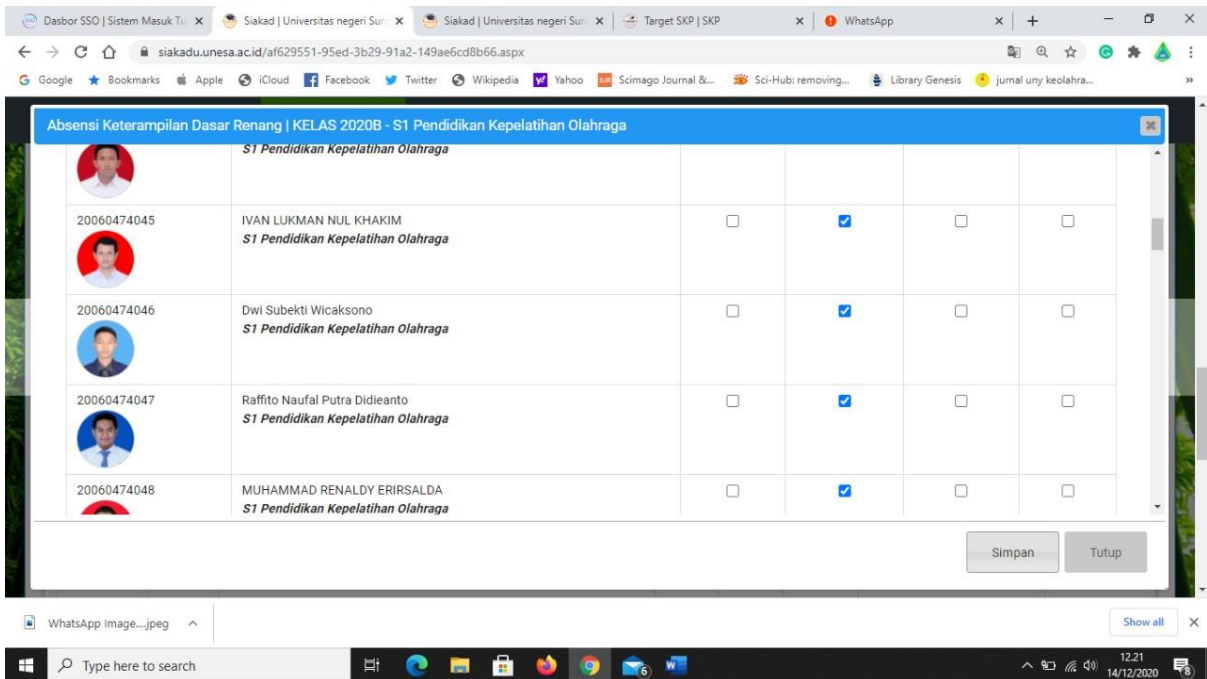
Dasbor SSO | Sistem Masuk Tu ×
Siakad | Universitas negeri Sur ×
Siakad | Universitas negeri Sur ×
Target SKP | SKP ×
WhatsApp ×
+

siakadu.unesa.ac.id/af629551-95ed-3b29-91a2-149ae6cd8b66.aspx

Google Bookmarks Apple iCloud Facebook Twitter Wikipedia Yahoo Scimago Journal &... Sci-Hub: removing... Library Genesis jurnal uny keolahra... »

Absensi Keterampilan Dasar Renang | KELAS 2020B - S1 Pendidikan Kepelatihan Olahraga

S1 Pendidikan Kepelatihan Olahraga

20060474045
IVAN LUKMAN NUL KHAKIM
S1 Pendidikan Kepelatihan Olahraga

20060474046
Dwi Subekti Wicaksono
S1 Pendidikan Kepelatihan Olahraga

20060474047
Raffito Naufal Putra Didieanto
S1 Pendidikan Kepelatihan Olahraga

20060474048
MUHAMMAD RENALDY ERIRSALDA
S1 Pendidikan Kepelatihan Olahraga

Simpan Tutup

WhatsApp Image....jpeg ^
Show all ×

Type here to search
12.21
14/12/2020